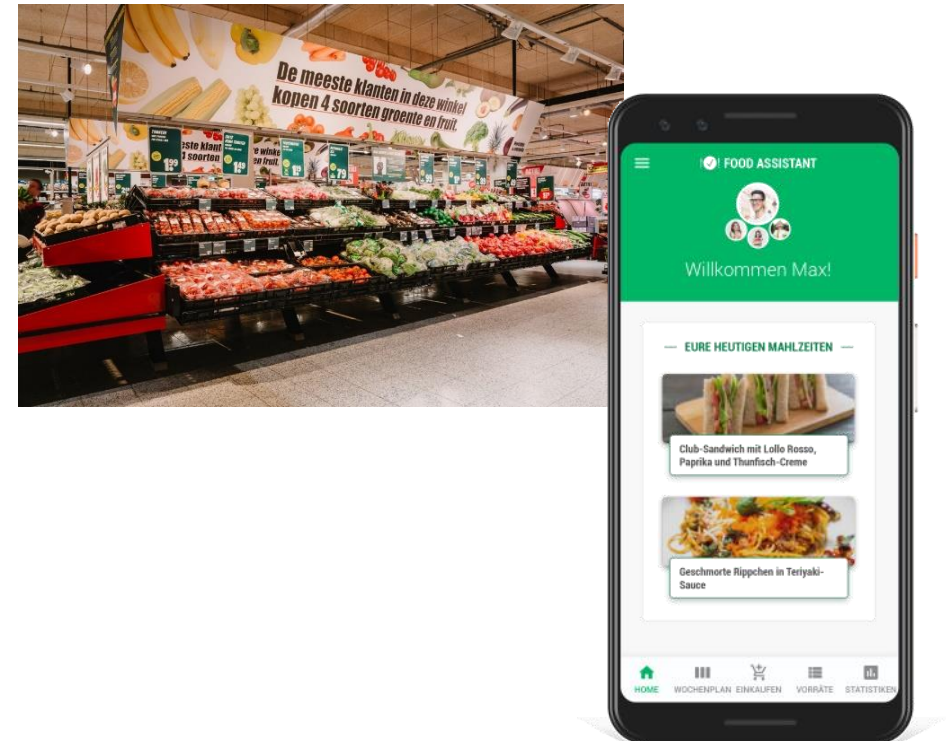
De meeste klanten in deze winkel kopen 4 soorten groente en fruit.

este klant
4 soorten

FOOD ASSISTANT

Willkommen Max!

— EURE HEUTIGEN MAHLZEITEN —

Club-Sandwich mit Lollo Rosso, Paprika und Thunfisch-Creme

Geschmorte Rippchen in Teriyaki-Sauce

HOME
WOCHENPLAN
EINKAUFEN
VORRÄTE
STATISTIKEN